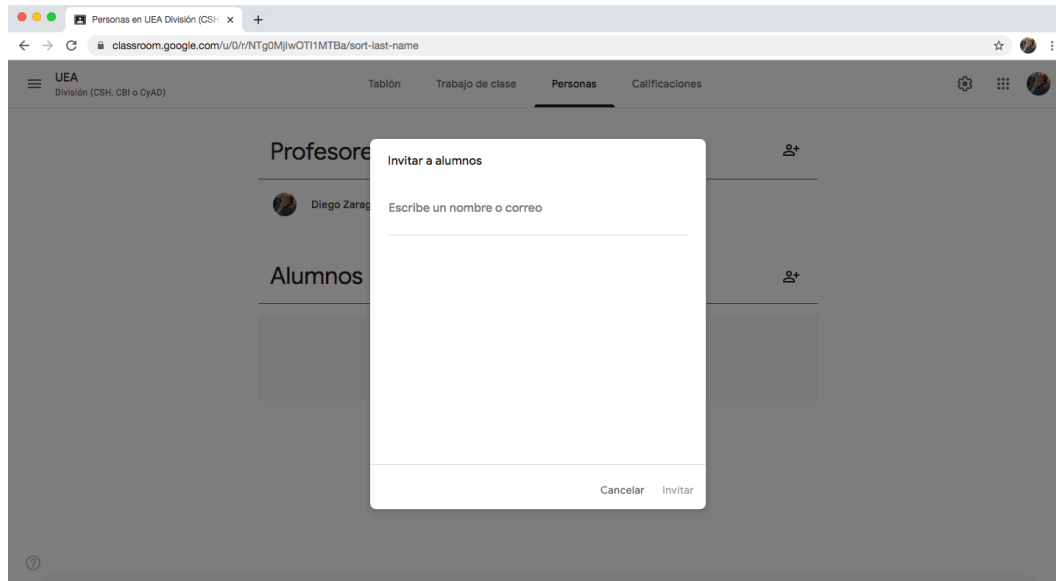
Personas en UEA División (CSH ×
+
classroom.google.com/u/0/r/NTg0MjIwOTI1MTBa/sort-last-name

UEA
División (CSH, CBI o CyAD)

Tablón
Trabajo de clase
Personas
Calificaciones

Profesore

Diego Zarag

Alumnos

Invitar a alumnos

Escribe un nombre o correo

Cancelar
Invitar